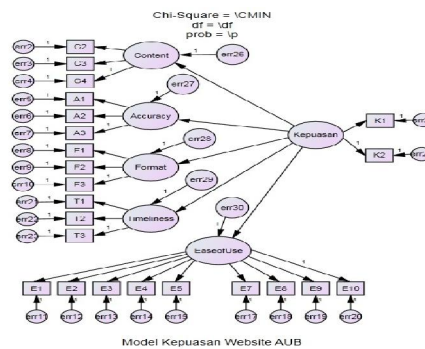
Chi-Square = \CMIN
df = \df
prob = \p

err2 1 C2
err3 1 C3
err4 1 C4
Content 1 err26

err5 1 A1
err6 A2
err7 A3
err27 1
Accuracy 1

err8 1 F1
err9 F2
err10 F3
err28 1
Format 1

err21 1 T1
err22 T2
err23 T3
err29 1
Timeliness 1

Kepuasan
K1 1 err
K2 1 err

err30 1
EaseofUse 1

E1 E2 E3 E4 E5 E7 E8 E9 E10
1 1 1 1 1 1 1 1 1
err11 err12 err13 err14 err15 err17 err18 err19 err20

Model Kepuasan Website AUB